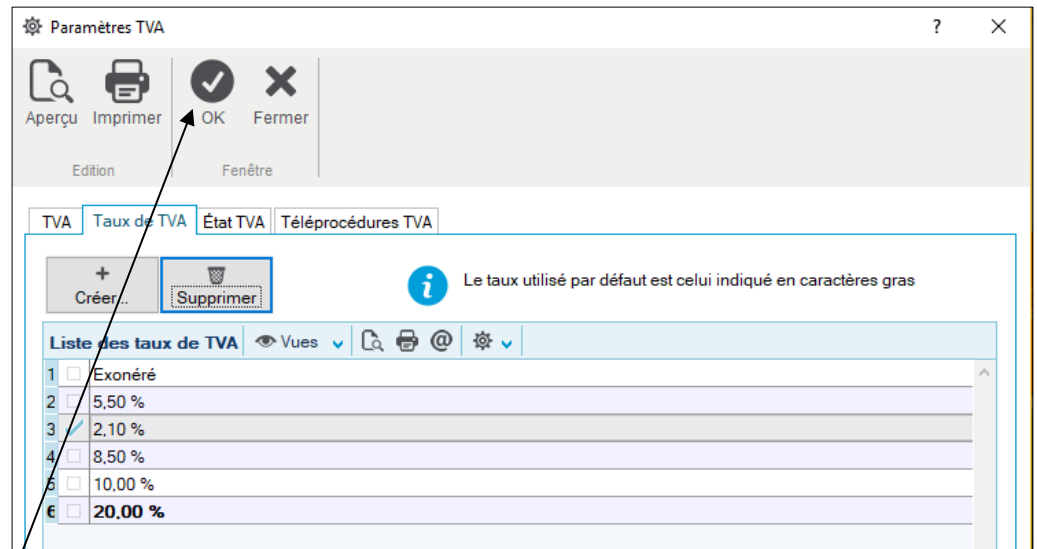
Paramètres TVA

? ✕

Aperçu Imprimer OK Fermer

Edition Fenêtre

TVA Taux de TVA État TVA Téléprocédures TVA

+ Créer... Supprimer

Le taux utilisé par défaut est celui indiqué en caractères gras

Liste des taux de TVA Vues

| | | |
|---|---|---|
| 1 | | Exonéré |
| 2 | | 5,50 % |
| 3 | | 2,10 % |
| 4 | | 8,50 % |
| 5 | | 10,00 % |
| 6 | | **20,00 %** |